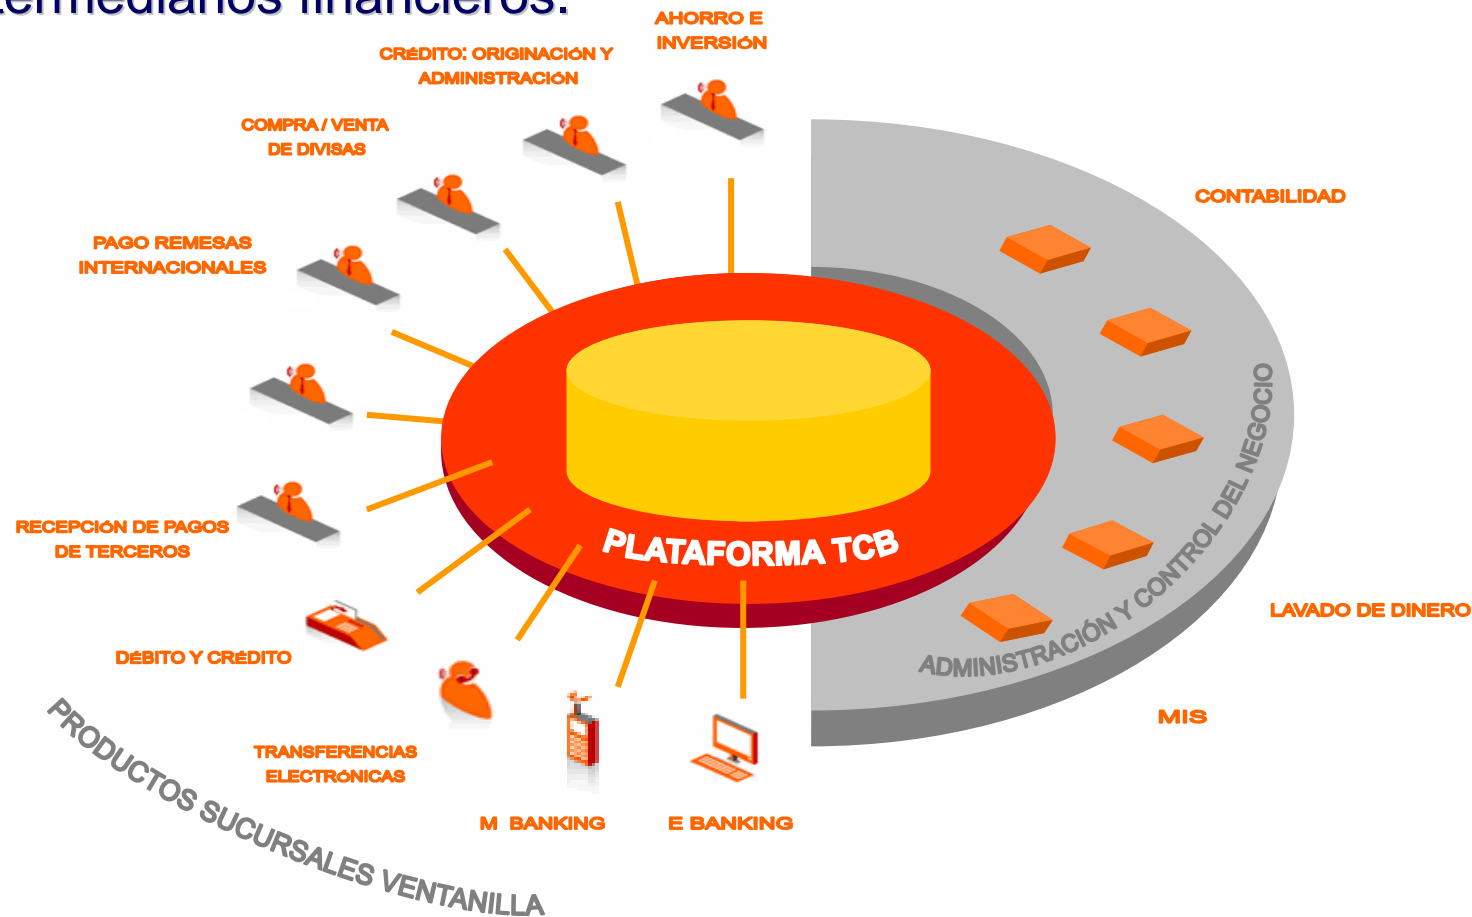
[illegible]termediarios financieros.

AHORRO E INVERSIÓN

CRÉDITO: ORIGINACIÓN Y ADMINISTRACIÓN

COMPRA / VENTA DE DIVISAS

PAGO REMESAS INTERNACIONALES

RECEPCIÓN DE PAGOS DE TERCEROS

DÉBITO Y CRÉDITO

TRANSFERENCIAS ELECTRÓNICAS

M BANKING

E BANKING

PLATAFORMA TCB

CONTABILIDAD

LAVADO DE DINERO

MIS

ADMINISTRACIÓN Y CONTROL DEL NEGOCIO

PRODUCTOS SUCURSALES VENTANILLA